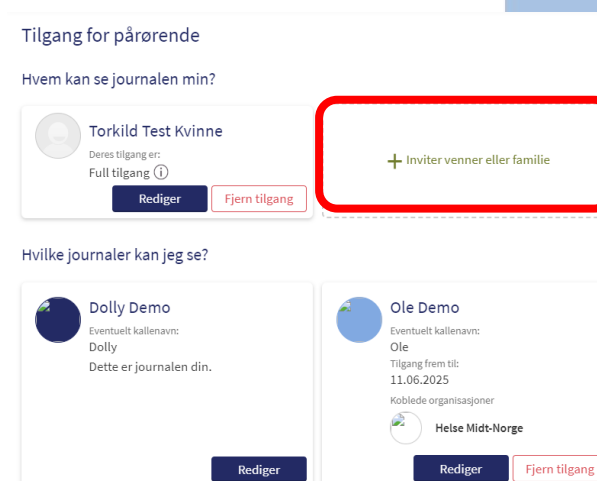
Tilgang for pårørende

Hvem kan se journalen min?

Torkild Test Kvinne
Deres tilgang er:
Full tilgang ⓘ
Rediger
Fjern tilgang

+ Inviter venner eller familie

Hvilke journaler kan jeg se?

Dolly Demo
Eventuelt kallenavn:
Dolly
Dette er journalen din.
Rediger

Ole Demo
Eventuelt kallenavn:
Ole
Tilgang frem til:
11.06.2025
Koblede organisasjoner
Helse Midt-Norge
Rediger
Fjern tilgang